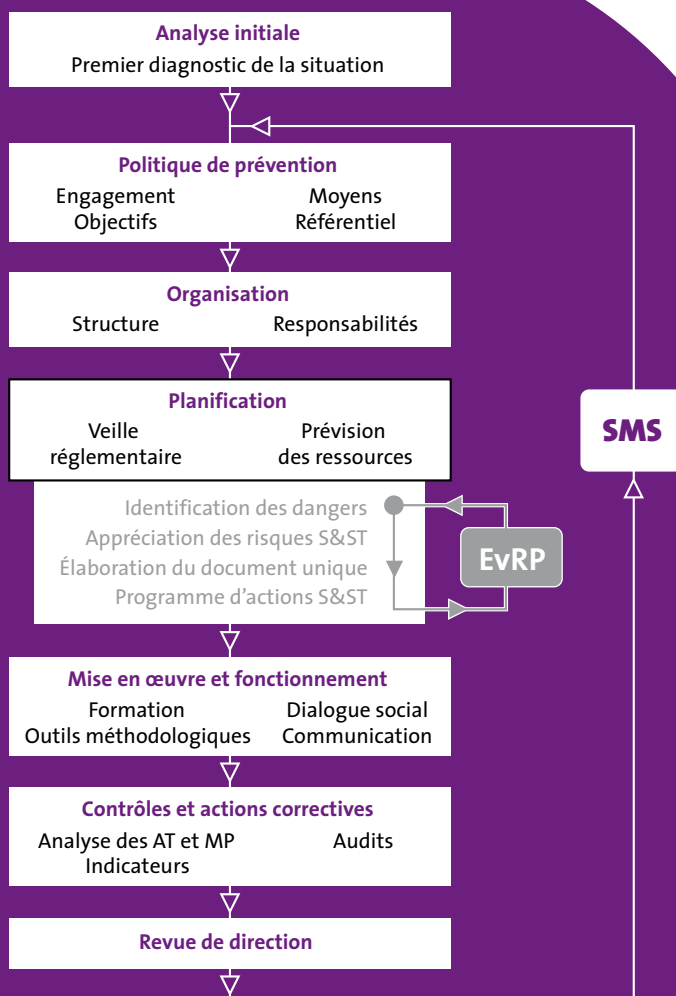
Analyse initiale
Premier diagnostic de la situation

Politique de prévention
Engagement
Objectifs
Moyens
Référentiel

Organisation
Structure
Responsabilités

Planification
Veille réglementaire
Prévision des ressources

Identification des dangers
Appréciation des risques S&ST
Élaboration du document unique
Programme d'actions S&ST

EvRP

SMS

Mise en œuvre et fonctionnement
Formation
Outils méthodologiques
Dialogue social
Communication

Contrôles et actions correctives
Analyse des AT et MP
Indicateurs
Audits

Revue de direction